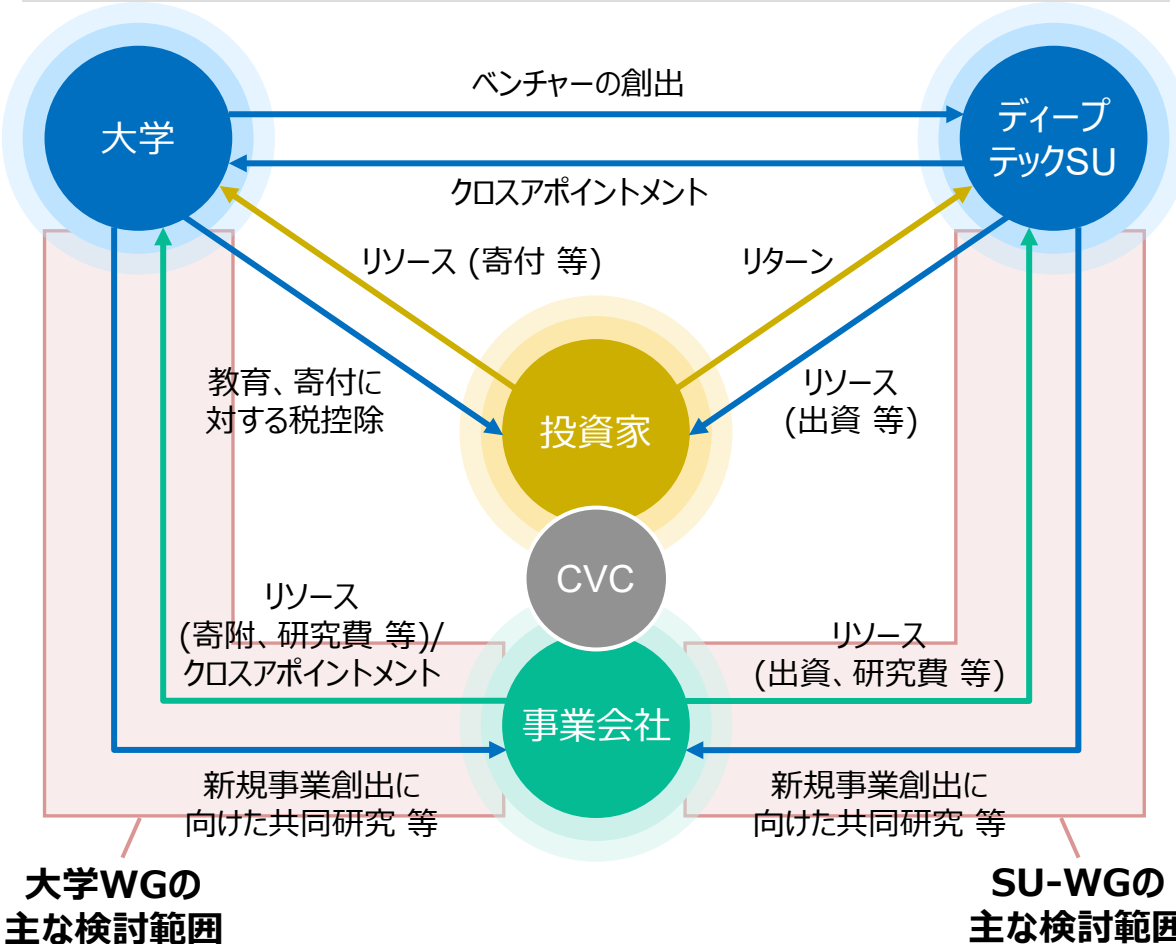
大学

ベンチャーの創出

ディープテックSU

クロスアポイントメント

リソース (寄付 等)

リターン

教育、寄付に対する税控除

投資家

リソース (出資 等)

CVC

リソース (寄附、研究費 等)/ クロスアポイントメント

リソース (出資、研究費 等)

事業会社

新規事業創出に向けた共同研究 等

新規事業創出に向けた共同研究 等

大学WGの主な検討範囲

SU-WGの主な検討範囲